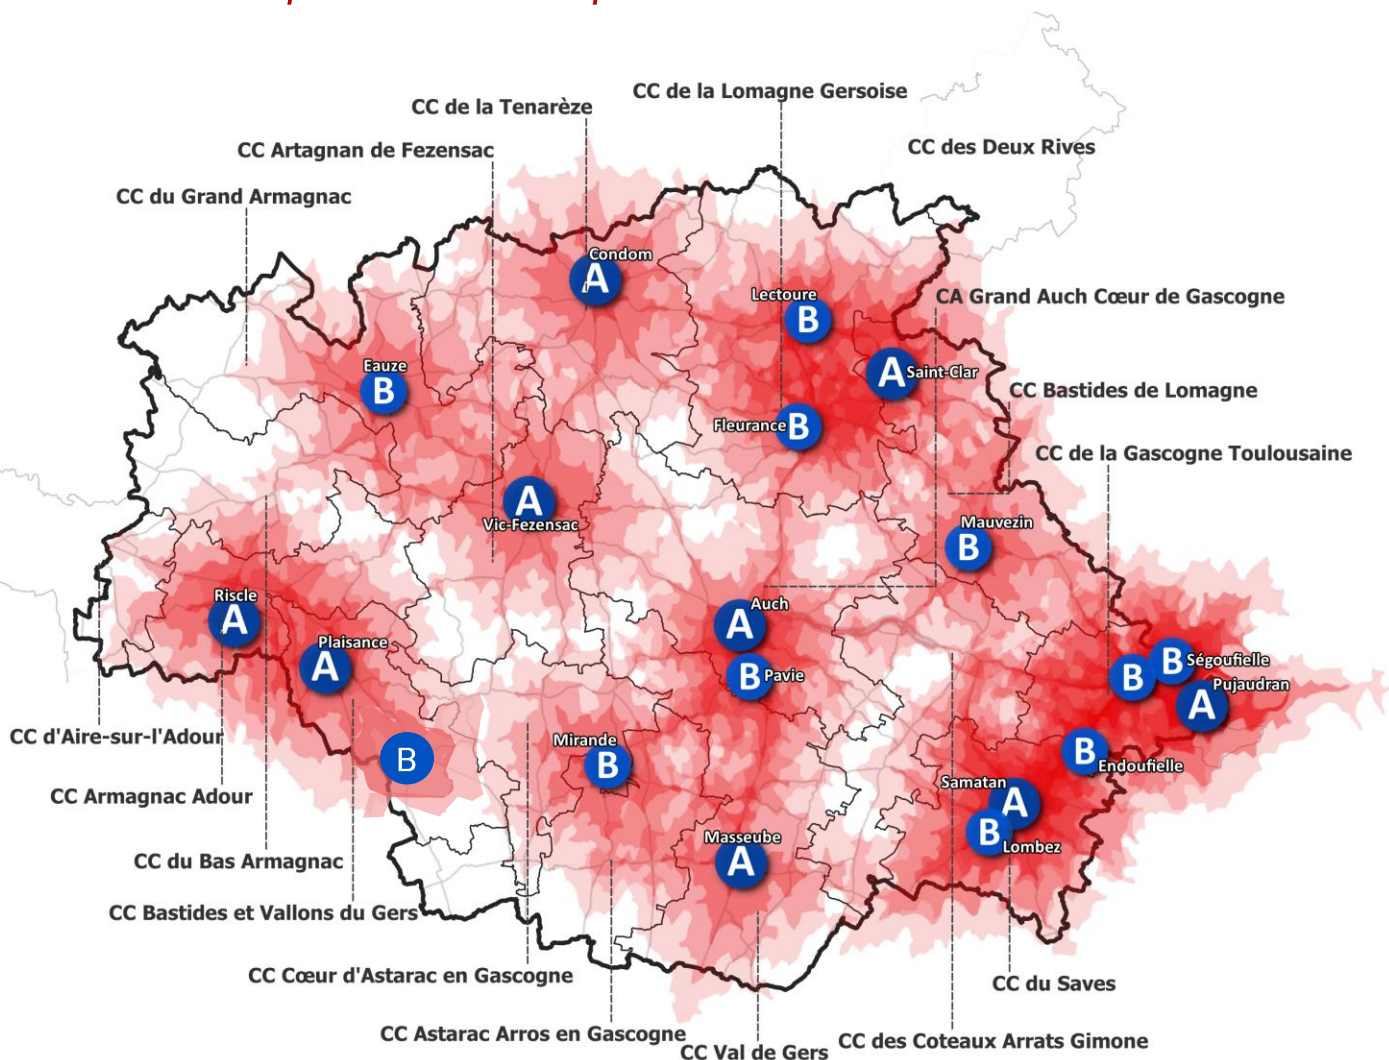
CC de la Tenarèze
CC de la Lomagne Gersoise
CC Artagnan de Fezensac
CC des Deux Rives
CC du Grand Armagnac
Condom
A
Lectoure
B
CA Grand Auch Cœur de Gascogne
Eauze
B
A
Saint-Clar
CC Bastides de Lomagne
Fleurance
B
CC de la Gascogne Toulousaine
A
Vic-Fezensac
Mauvezin
B
Riscle
A
Auch
A
Plaisance
A
B
Pavie
B
Ségoufielle
B
A
Pujaudran
CC d'Aire-sur-l'Adour
B
Mirande
B
B
Endoufielle
CC Armagnac Adour
Samatan
A
B
Lombez
Masseube
A
CC du Bas Armagnac
CC Bastides et Vallons du Gers
CC Cœur d'Astarac en Gascogne
CC du Saves
CC Astarac Arros en Gascogne
CC Val de Gers
CC des Coteaux Arrats Gimone